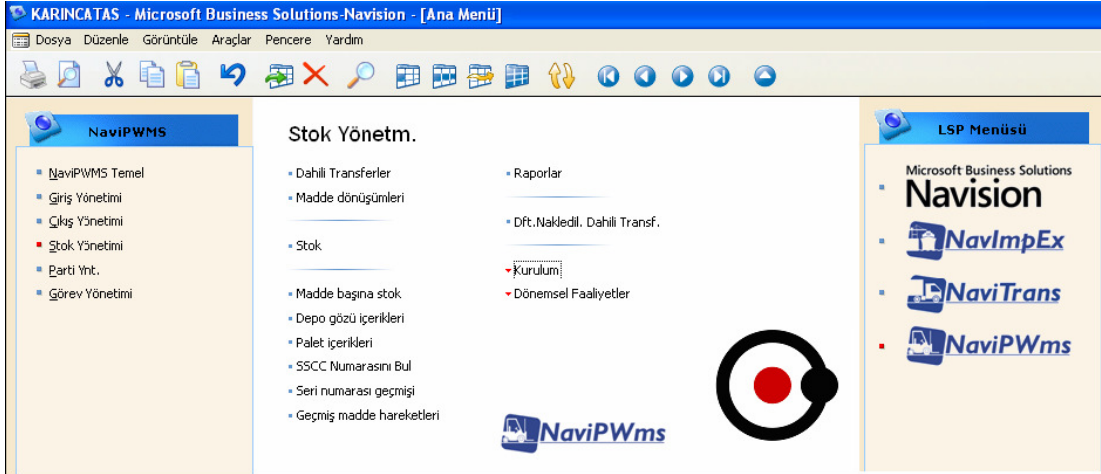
KARINCATAS - Microsoft Business Solutions-Navision - [Ana Menü]

Dosya Düzenle Görüntüle Araçlar Pencere Yardım

NaviPWMS

NaviPWMS Temel
Giriş Yönetimi
Çıkış Yönetimi
Stok Yönetimi
Parti Ynt.
Görev Yönetimi

Stok Yönetm.

Dahili Transferler
Madde dönüşümleri

Stok

Madde başına stok
Depo gözü içerikleri
Palet içerikleri
SSCC Numarasını Bul
Seri numarası geçmişi
Geçmiş madde hareketleri

Raporlar

Dft.Nakledil. Dahili Transf.

Kurulum
Dönemsel Faaliyetler

NaviPWms

LSP Menüsü

Microsoft Business Solutions
Navision

NavImpEx

NaviTrans

NaviPWms